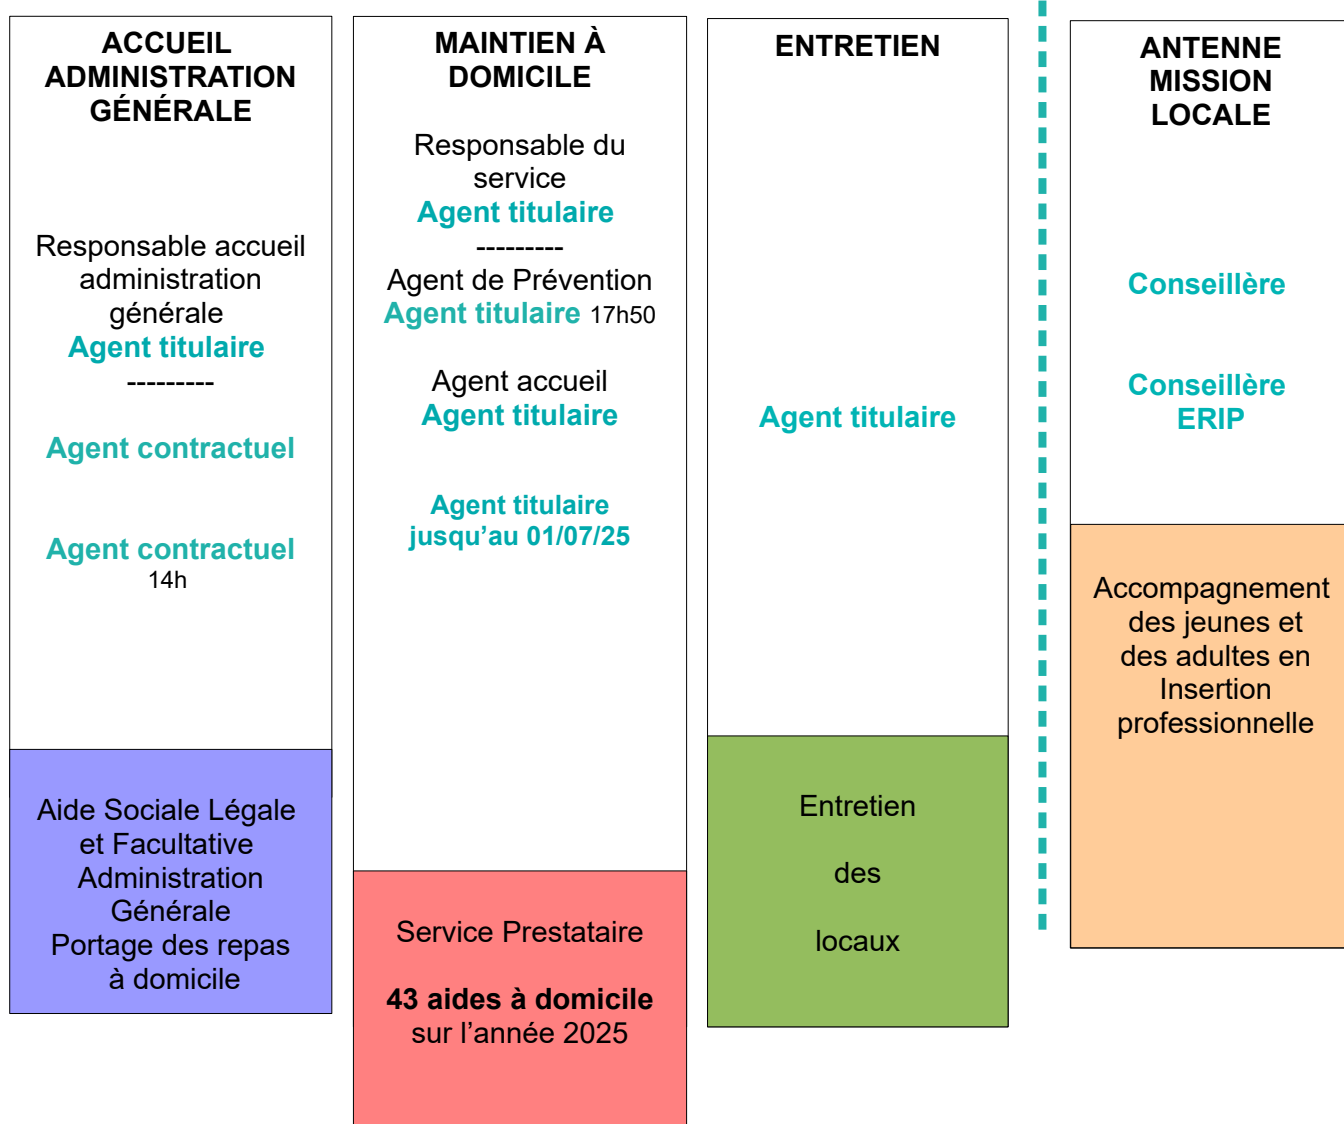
ACCUEIL ADMINISTRATION GÉNÉRALE

Responsable accueil administration générale
Agent titulaire
---------

Agent contractuel

Agent contractuel
14h

Aide Sociale Légale et Facultative
Administration Générale
Portage des repas à domicile

MAINTIEN À DOMICILE

Responsable du service
Agent titulaire
---------
Agent de Prévention
Agent titulaire 17h50

Agent accueil
Agent titulaire

Agent titulaire jusqu'au 01/07/25

Service Prestataire

43 aides à domicile
sur l'année 2025

ENTRETIEN

Agent titulaire

Entretien

des

locaux

ANTENNE MISSION LOCALE

Conseillère

Conseillère ERIP

Accompagnement des jeunes et des adultes en Insertion professionnelle